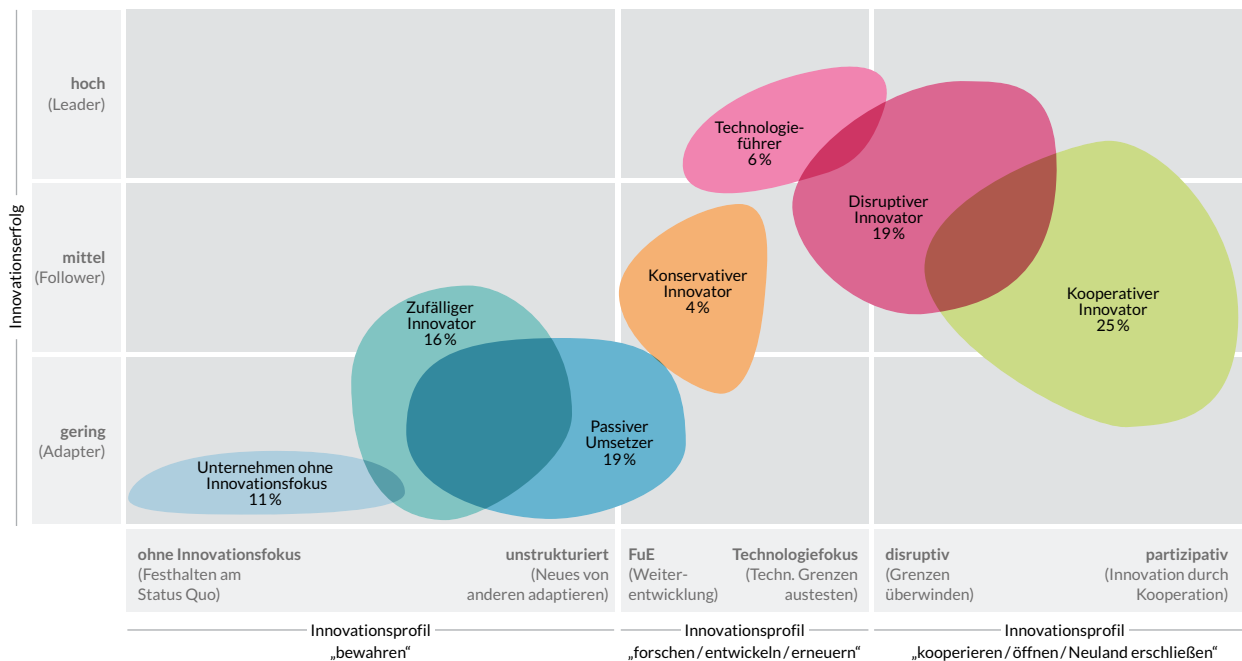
Innovationserfolg

hoch
(Leader)

mittel
(Follower)

gering
(Adapter)

Technologieführer
6 %

Disruptiver
Innovator
19 %

Konservativer
Innovator
4 %

Kooperativer
Innovator
25 %

Zufälliger
Innovator
16 %

Passiver
Umsetzer
19 %

Unternehmen ohne
Innovationsfokus
11 %

ohne Innovationsfokus
(Festhalten am
Status Quo)

unstrukturiert
(Neues von
anderen adaptieren)

FuE
(Weiterentwicklung)

Technologiefokus
(Techn. Grenzen
austesten)

disruptiv
(Grenzen
überwinden)

partizipativ
(Innovation durch
Kooperation)

Innovationsprofil
„bewahren“

Innovationsprofil
„forschen / entwickeln / erneuern“

Innovationsprofil
„kooperieren / öffnen / Neuland erschließen“